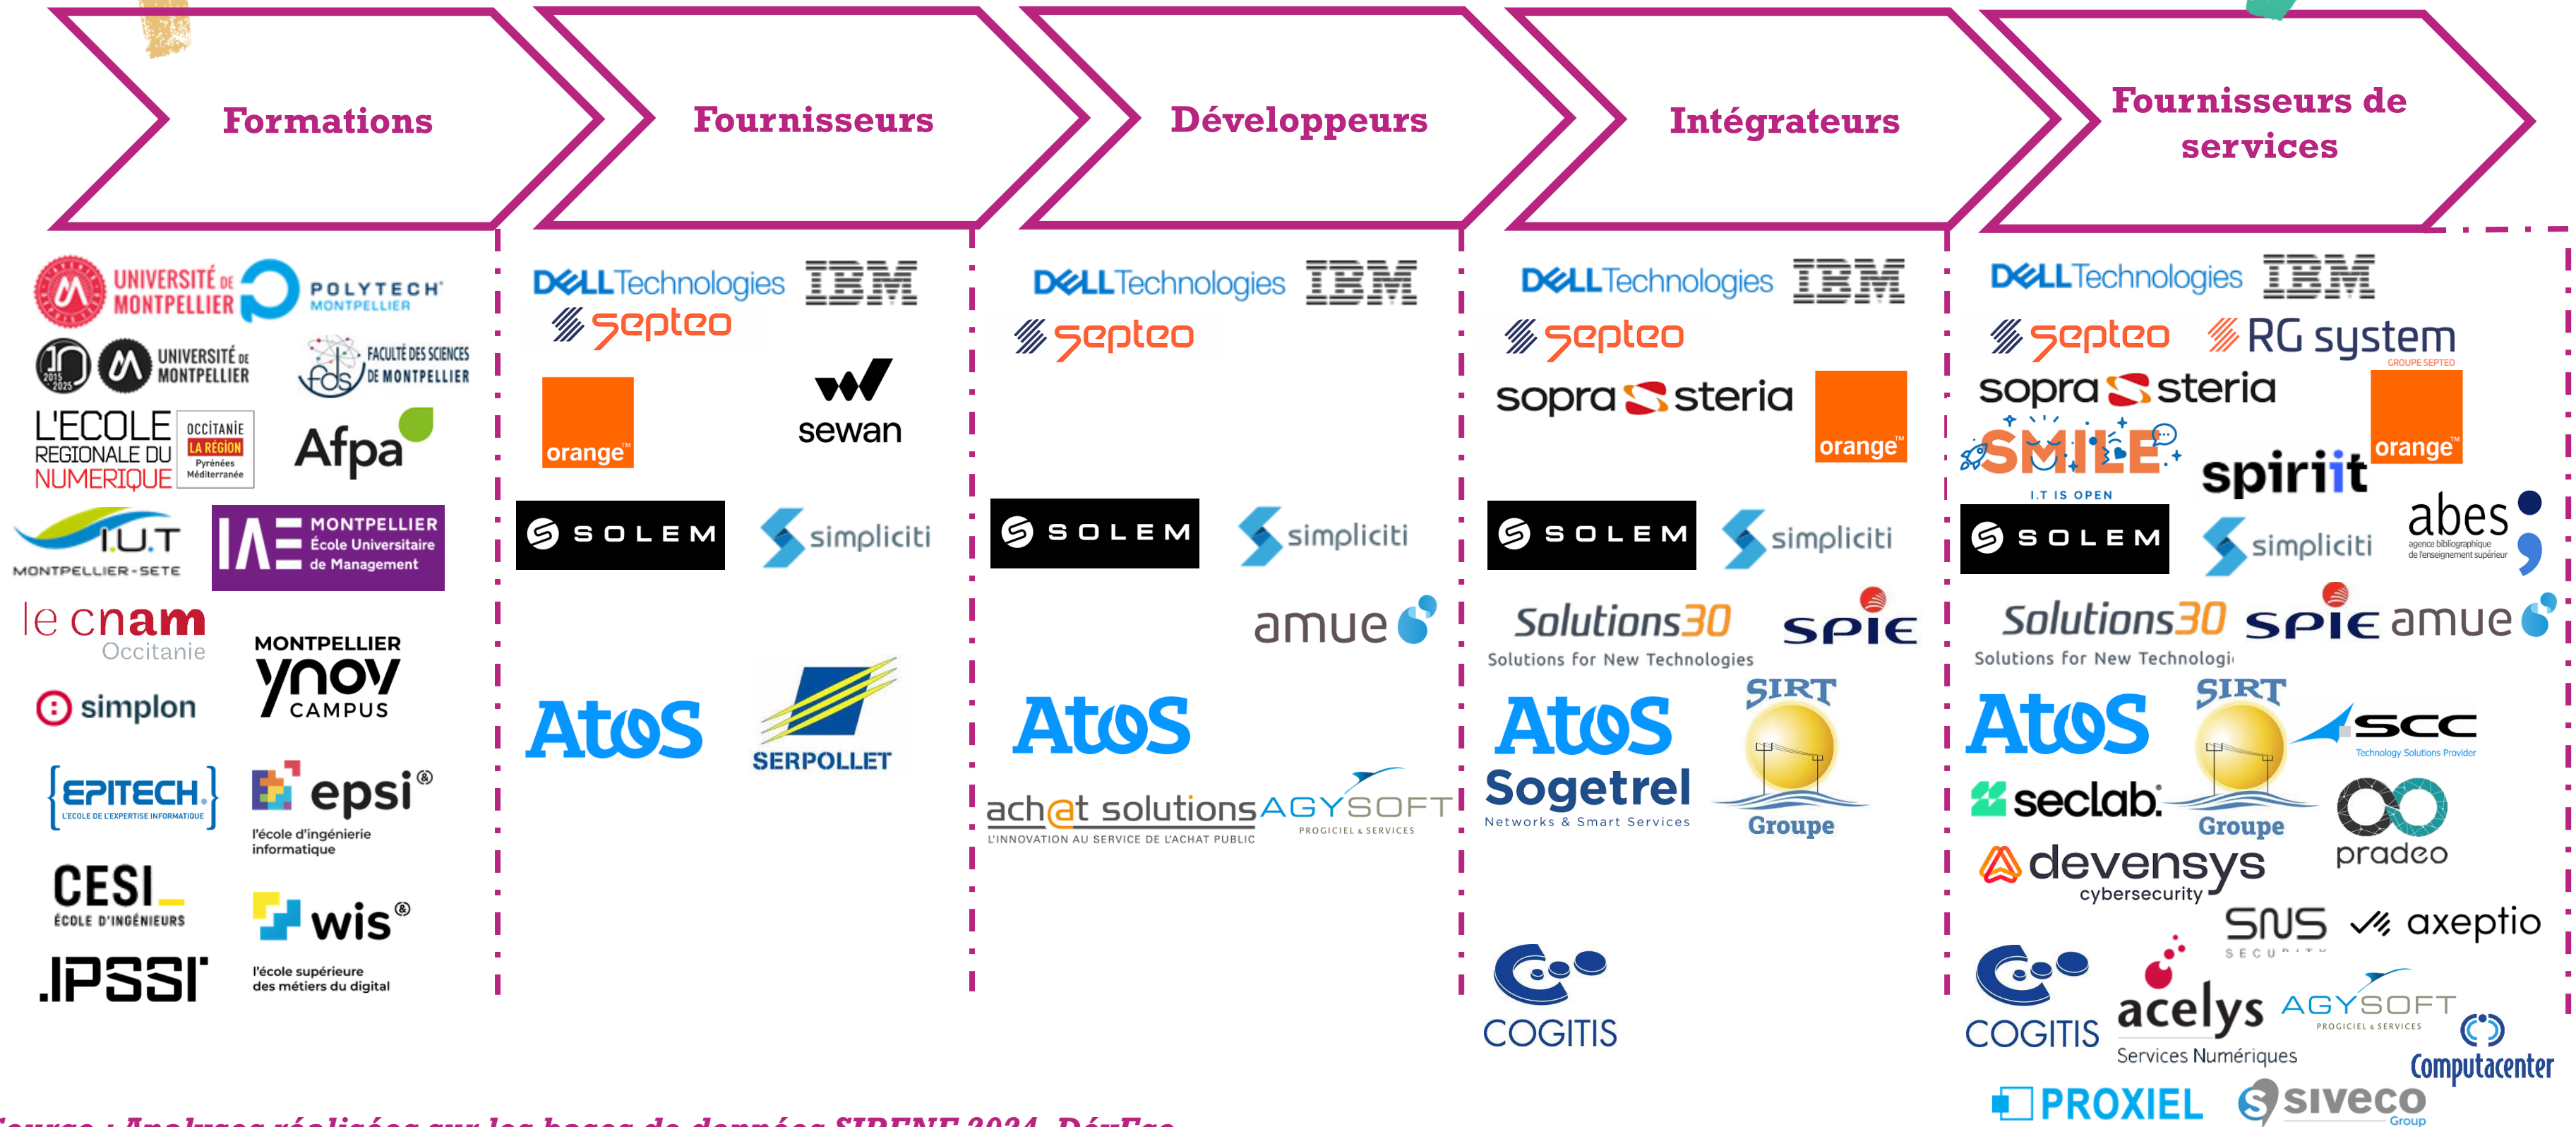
Formations

UNIVERSITÉ DE MONTPELLIER
POLYTECH MONTPELLIER
2015 2025 UNIVERSITÉ DE MONTPELLIER
FACULTÉ DES SCIENCES DE MONTPELLIER
L'ECOLE REGIONALE DU NUMERIQUE
OCCITANIE LA RÉGION Pyrénées Méditerranée
Afpa
I.U.T MONTPELLIER-SETE
IAE MONTPELLIER École Universitaire de Management
le cnam Occitanie
MONTPELLIER ynov CAMPUS
simplon
EPITECH. L'ECOLE DE L'EXPERTISE INFORMATIQUE
epsi® l'école d'ingénierie informatique
CESI ÉCOLE D'INGÉNIEURS
wis® l'école supérieure des métiers du digital
IPSSI

Fournisseurs

DELL Technologies
IBM
septeo
orange™
sewan
SOLEM
simpliciti
Atos
SERPOLLET

Développeurs

DELL Technologies
IBM
septeo
SOLEM
simpliciti
amue
Atos
achat solutions L'INNOVATION AU SERVICE DE L'ACHAT PUBLIC
AGYSOFT PROGICIEL & SERVICES

Intégrateurs

DELL Technologies
IBM
septeo
sopra steria
orange™
SOLEM
simpliciti
Solutions30 Solutions for New Technologies
spie
Atos
Sogetrel Networks & Smart Services
SIRT Groupe
COGITIS

Fournisseurs de services

DELL Technologies
IBM
septeo
RG system GROUPE SEPTEO
sopra steria
orange™
SMILE I.T IS OPEN
spiriit
SOLEM
simpliciti
abes agence bibliographique de l'enseignement supérieur
Solutions30 Solutions for New Technologi
spie
amue
Atos
SIRT Groupe
SCC Technology Solutions Provider
seclab.
pradeo
devensys cybersecurity
SNS SECURITY
axeptio
COGITIS
acelys Services Numériques
AGYSOFT PROGICIEL & SERVICES
Computacenter
PROXIEL
siveco Group

Source : Analyses réalisées sur les bases de données SIRENE 2024, DévEco